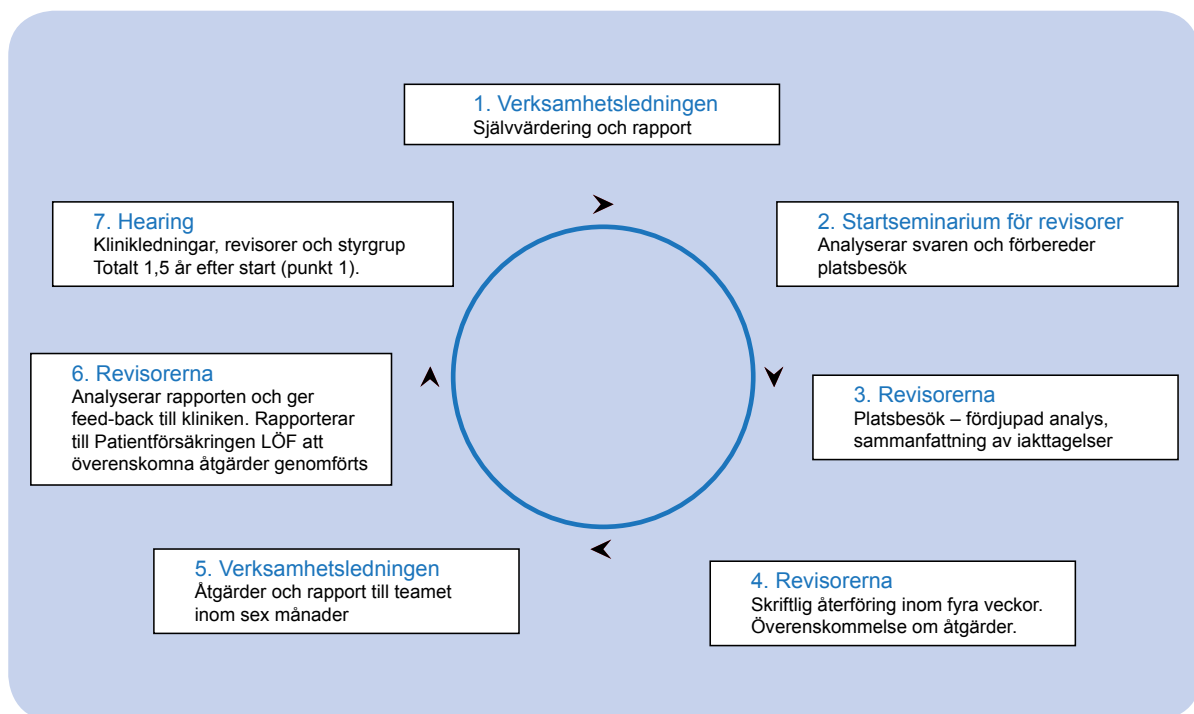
1. Verksamhetsledningen
Självvärdering och rapport

2. Startseminarium för revisorer
Analyserar svaren och förbereder platsbesök

3. Revisorerna
Platsbesök – fördjupad analys, sammanfattning av iakttagelser

4. Revisorerna
Skriftlig återföring inom fyra veckor. Överenskommelse om åtgärder.

5. Verksamhetsledningen
Åtgärder och rapport till teamet inom sex månader

6. Revisorerna
Analyserar rapporten och ger feed-back till kliniken. Rapporterar till Patientförsäkringen LÖF att överenskomna åtgärder genomförts

7. Hearing
Klinikledningar, revisorer och styrgrup
Totalt 1,5 år efter start (punkt 1).